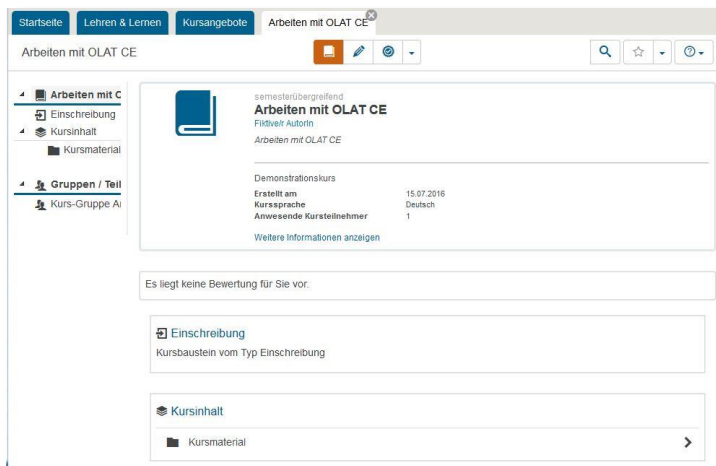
Startseite | Lehren & Lernen | Kursangebote | Arbeiten mit OLAT CE

Arbeiten mit OLAT CE

Arbeiten mit C
Einschreibung
Kursinhalt
Kursmaterial

Gruppen / Teil
Kurs-Gruppe A

semesterübergreifend
Arbeiten mit OLAT CE
Fiktive/r AutorIn
Arbeiten mit OLAT CE

Demonstrationskurs

| | |
|---|---|
| Erstellt am | 15.07.2016 |
| Kurssprache | Deutsch |
| Anwesende Kursteilnehmer | 1 |

Weitere Informationen anzeigen

Es liegt keine Bewertung für Sie vor.

Einschreibung
Kursbaustein vom Typ Einschreibung

Kursinhalt
Kursmaterial